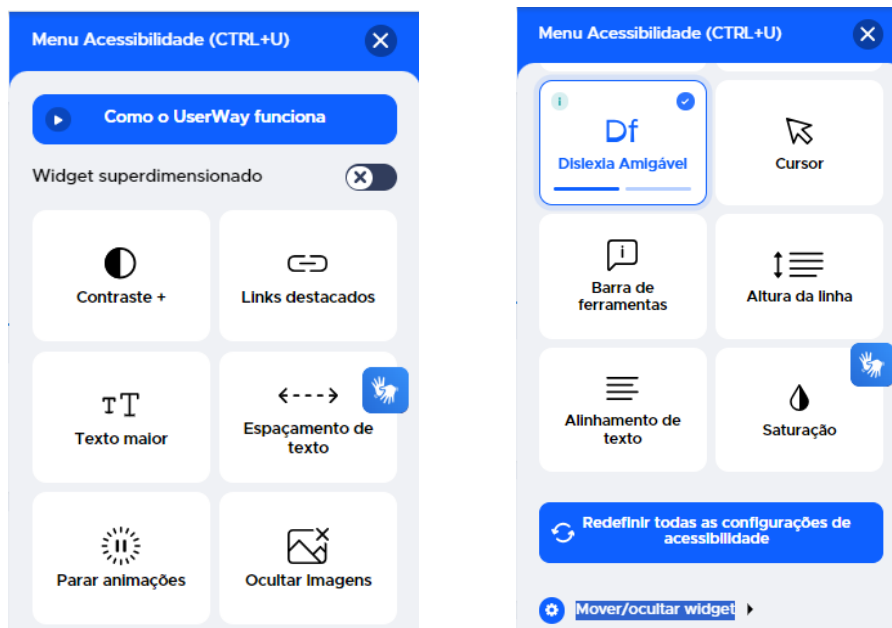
Menu Acessibilidade (CTRL+U)

Como o UserWay funciona

Widget superdimensionado

Contraste +

Links destacados

TT
Texto maior

Espaçamento de texto

Parar animações

Ocultar Imagens

Menu Acessibilidade (CTRL+U)

Df
Dislexia Amigável

Cursor

Barra de ferramentas

Altura da linha

Alinhamento de texto

Saturação

Redefinir todas as configurações de acessibilidade

Mover/ocultar widget